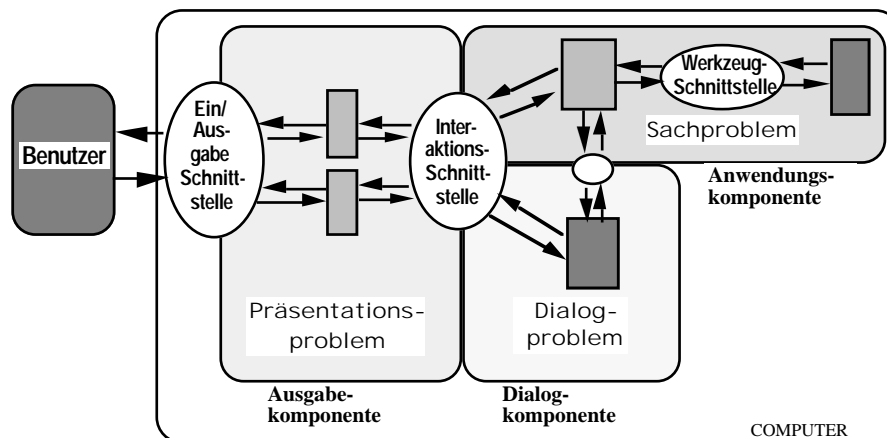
Benutzer

Ein/ Ausgabe Schnittstelle

Interaktions-Schnittstelle

Werkzeug-Schnittstelle

Sachproblem

Anwendungskomponente

Präsentationsproblem

Dialogproblem

Ausgabekomponente

Dialogkomponente

COMPUTER